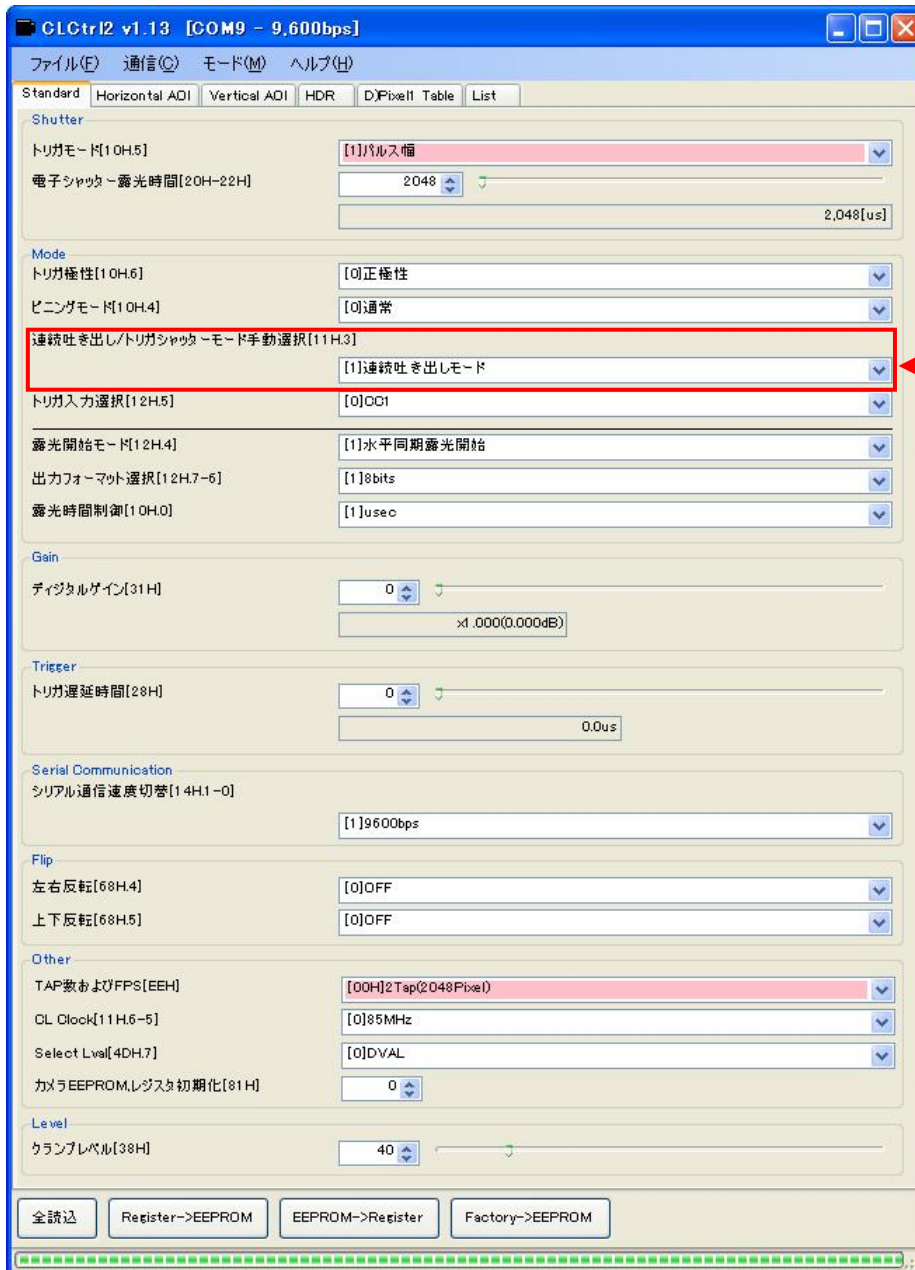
CLCtrl2 v1.13 [COM9 - 9,600bps]

ファイル(F) 通信(C) モード(M) ヘルプ(H)

Standard | Horizontal AOI | Vertical AOI | HDR | D)Pixel1 Table | List

Shutter

トリガモード[10H.5] [1]パルス幅

電子シャッター露光時間[20H-22H] 2048

2,048[us]

Mode

トリガ極性[10H.6] [0]正極性

ビニングモード[10H.4] [0]通常

連続吐き出し/トリガシャッターモード手動選択[11H.3]

[1]連続吐き出しモード

トリガ入力選択[12H.5] [0]CC1

露光開始モード[12H.4] [1]水平同期露光開始

出力フォーマット選択[12H.7-6] [1]8bits

露光時間制御[10H.0] [1]usec

Gain

ディジタルゲイン[31H] 0

x1.000(0.000dB)

Trigger

トリガ遅延時間[28H] 0

0.0us

Serial Communication

シリアル通信速度切替[14H.1-0]

[1]9600bps

Flip

左右反転[68H.4] [0]OFF

上下反転[68H.5] [0]OFF

Other

TAP数およびFPS[EEH] [00H]2Tap(2048Pixel)

CL Clock[11H.6-5] [0]85MHz

Select Lval[4DH.7] [0]DVAL

カメラEEPROM,レジスタ初期化[81H] 0

Level

クランプレベル[38H] 40

全読込 | Register->EEPROM | EEPROM->Register | Factory->EEPROM